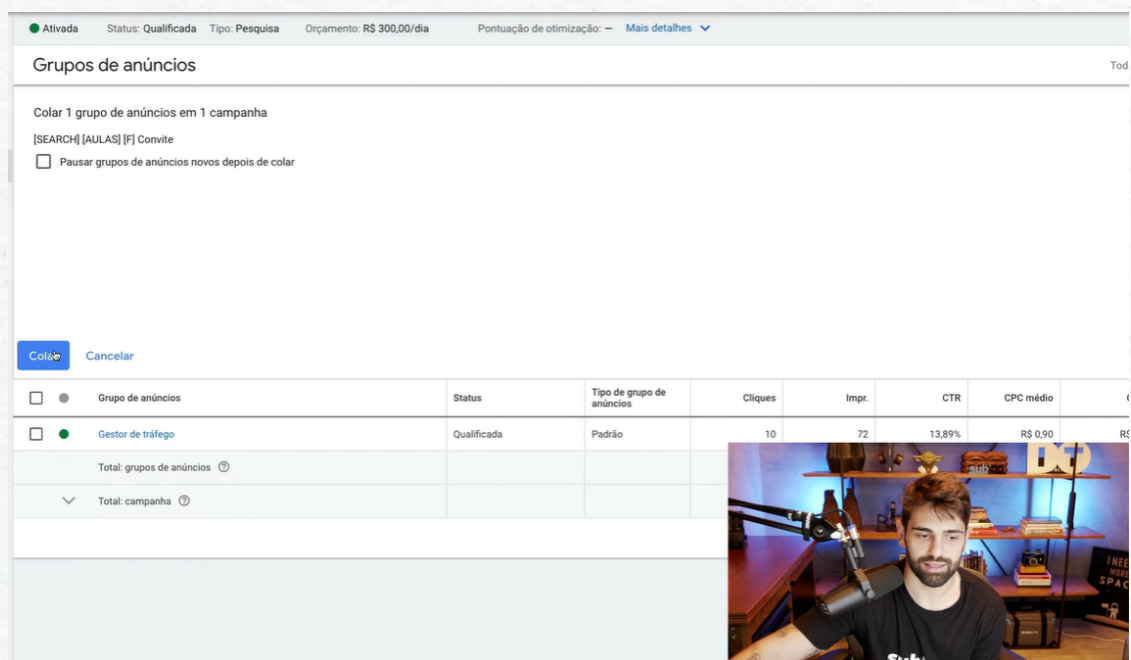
Ativada Status: Qualificada Tipo: Pesquisa Orçamento: R$ 300,00/dia Pontuação de otimização: – Mais detalhes

Grupos de anúncios

Tod

Colar 1 grupo de anúncios em 1 campanha

[SEARCH] [AULAS] [F] Convite

Pausar grupos de anúncios novos depois de colar

Cola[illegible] Cancelar

| | | Grupo de anúncios | Status | Tipo de grupo de anúncios | Cliques | Impr. | CTR | CPC médio | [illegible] |
|---|---|---|---|---|---|---|---|---|---|
| | | Gestor de tráfego | Qualificada | Padrão | 10 | 72 | 13,89% | R$ 0,90 | R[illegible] |
| | | Total: grupos de anúncios | | | | | | | |
| | | Total: campanha | | | | | | | |

sub

INEE MORE SPAC

Sub